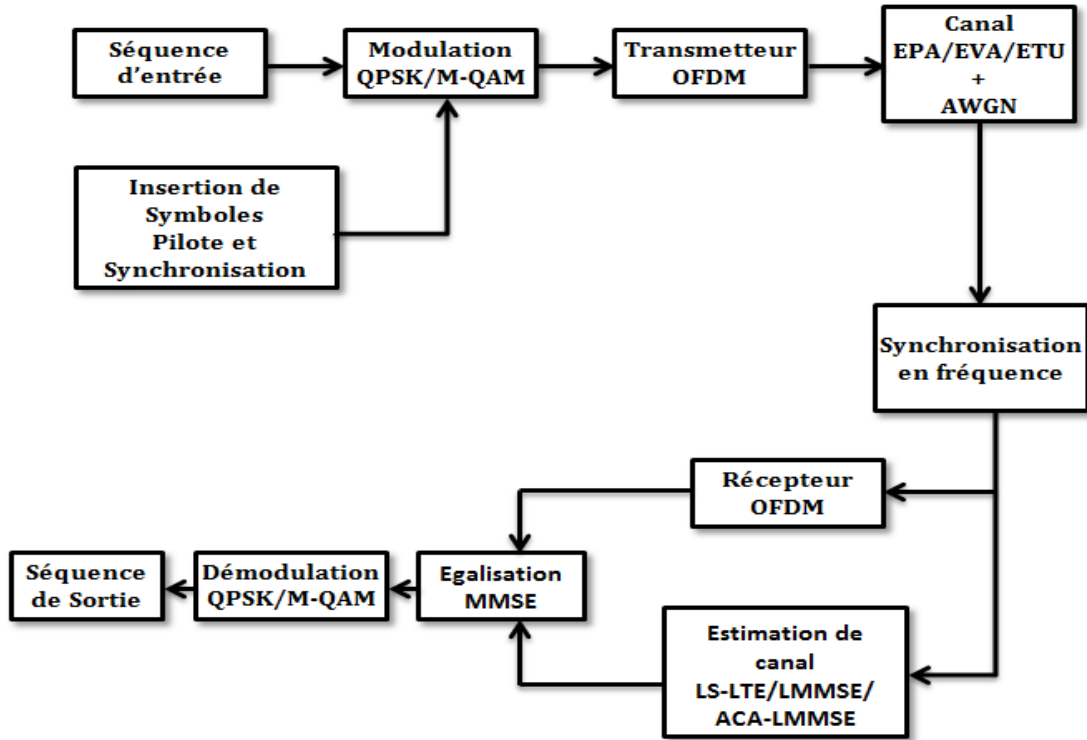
Séquence d'entrée

Modulation QPSK/M-QAM

Transmetteur OFDM

Canal EPA/EVA/ETU + AWGN

Insertion de Symboles Pilote et Synchronisation

Synchronisation en fréquence

Récepteur OFDM

Séquence de Sortie

Démodulation QPSK/M-QAM

Egalisation MMSE

Estimation de canal LS-LTE/LMMSE/ ACA-LMMSE